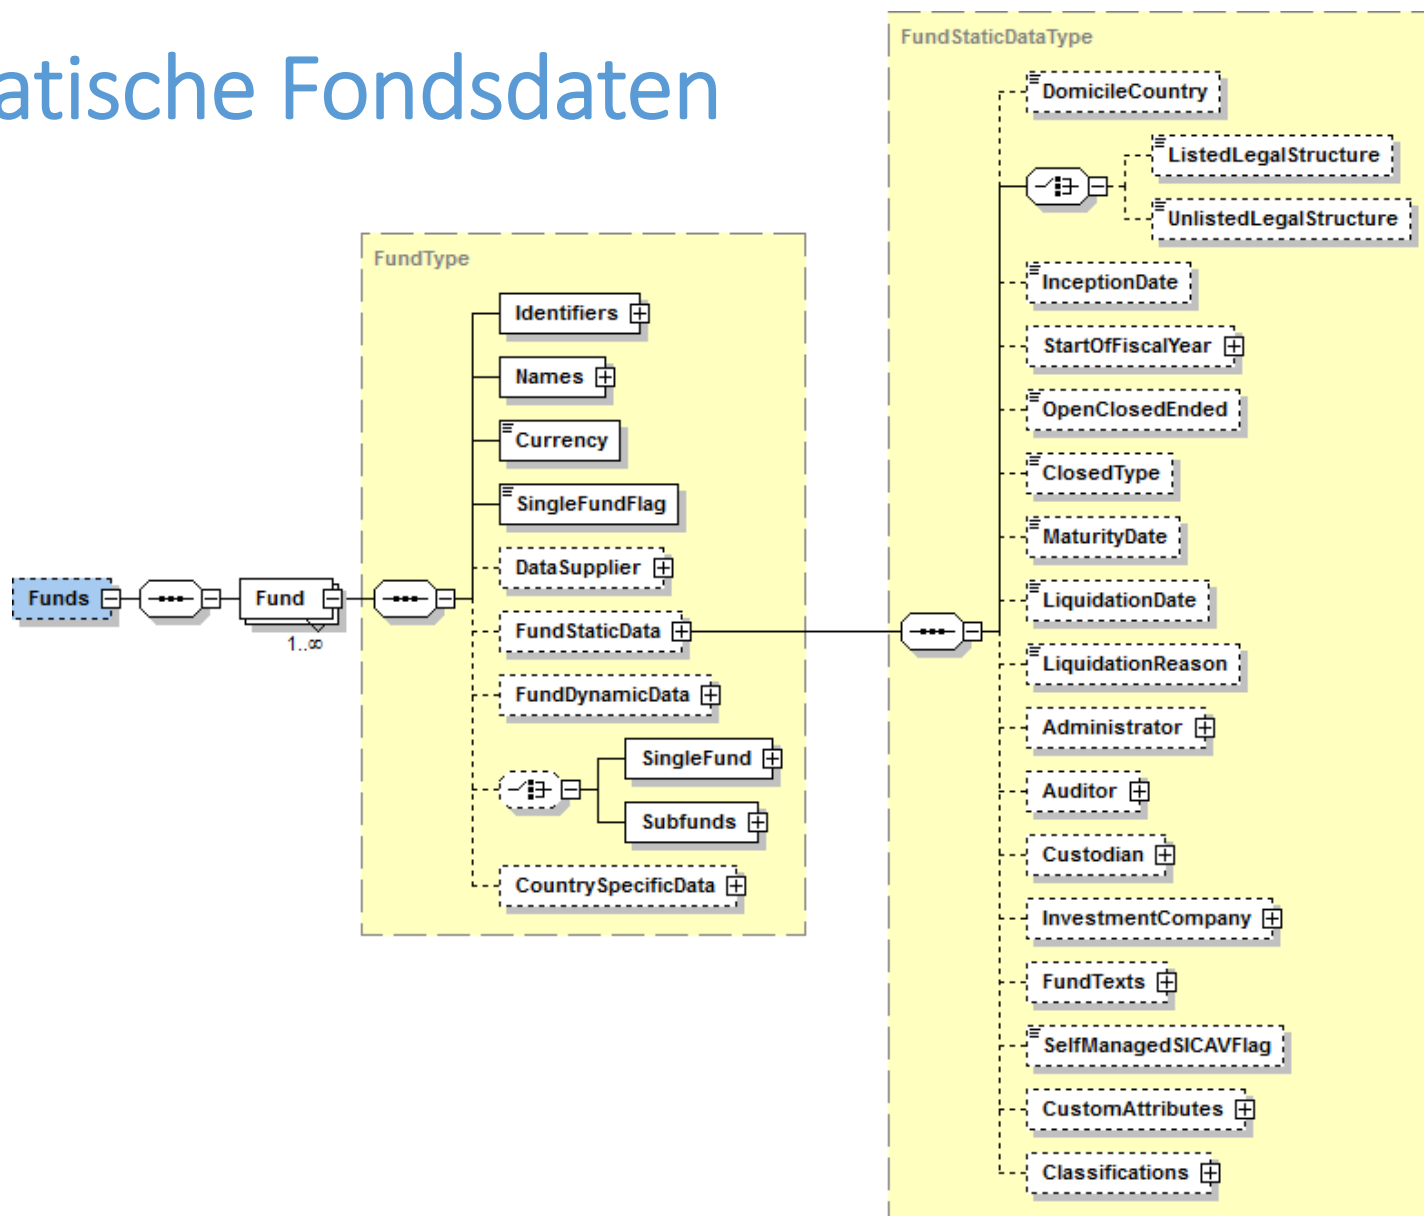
atische Fondsdaten

Funds

Fund

1..∞

FundType

Identifiers

Names

Currency

SingleFundFlag

DataSupplier

FundStaticData

FundDynamicData

SingleFund

Subfunds

CountrySpecificData

FundStaticDataType

DomicileCountry

ListedLegalStructure

UnlistedLegalStructure

InceptionDate

StartOfFiscalYear

OpenClosedEnded

ClosedType

MaturityDate

LiquidationDate

LiquidationReason

Administrator

Auditor

Custodian

InvestmentCompany

FundTexts

SelfManagedSICAVFlag

CustomAttributes

Classifications